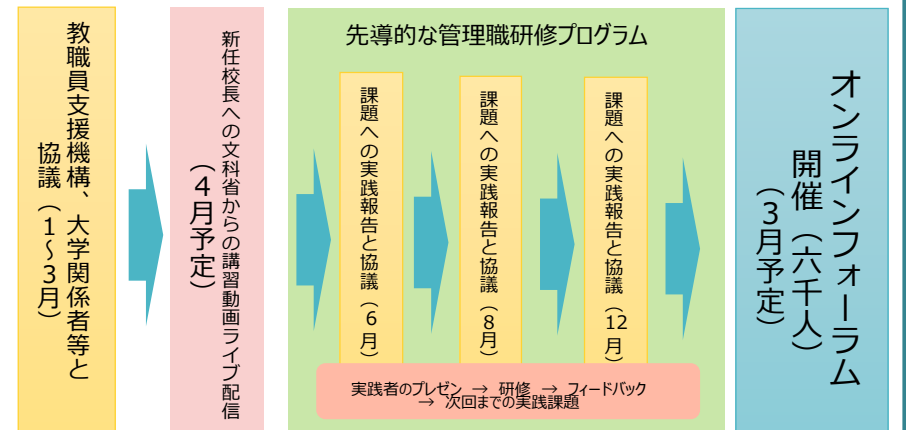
教職員支援機構、大学関係者等と協議（1～3月）

新任校長への文科省からの講習動画ライブ配信（4月予定）

先導的な管理職研修プログラム

課題への実践報告と協議（6月）

課題への実践報告と協議（8月）

課題への実践報告と協議（12月）

実践者のプレゼン → 研修 → フィードバック → 次回までの実践課題

オンラインフォーラム開催（六千人）（3月予定）